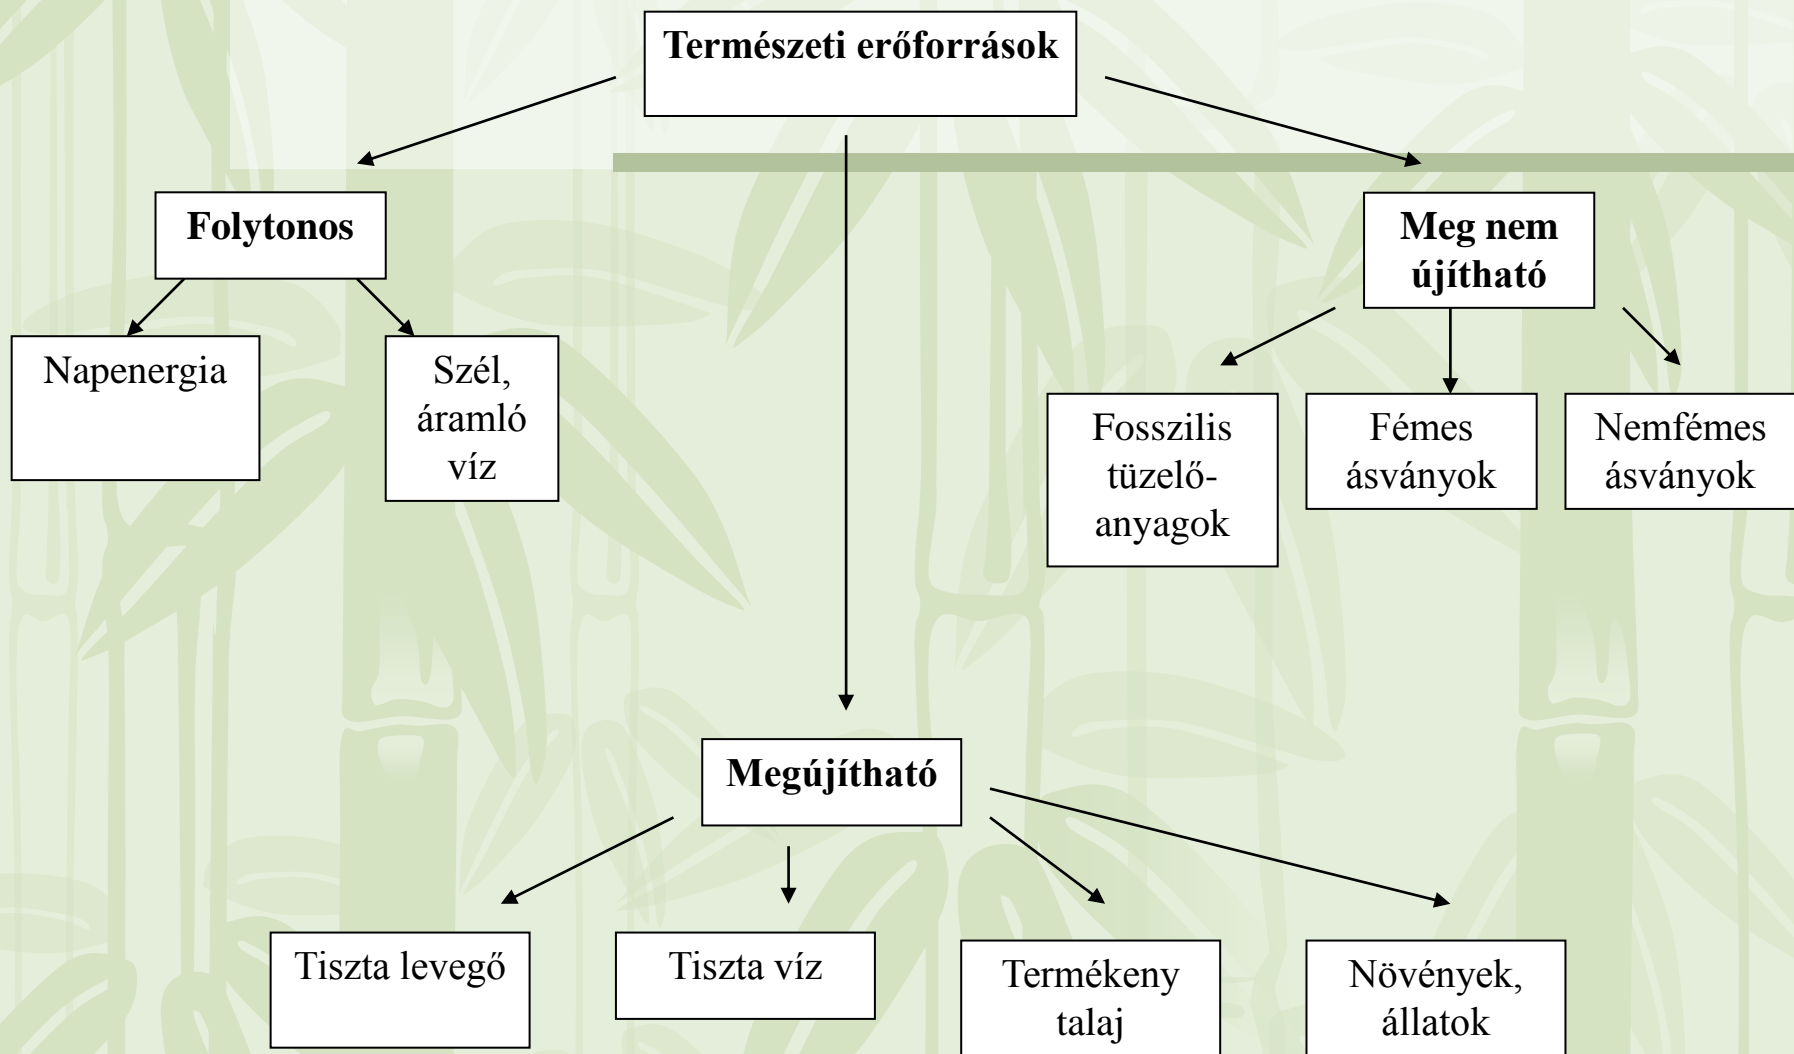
Természeti erőforrások

Folytonos

Napenergia

Szél, áramló víz

Meg nem újítható

Fosszilis tüzelőanyagok

Fémes ásványok

Nemfémes ásványok

Megújítható

Tiszta levegő

Tiszta víz

Termékeny talaj

Növények, állatok